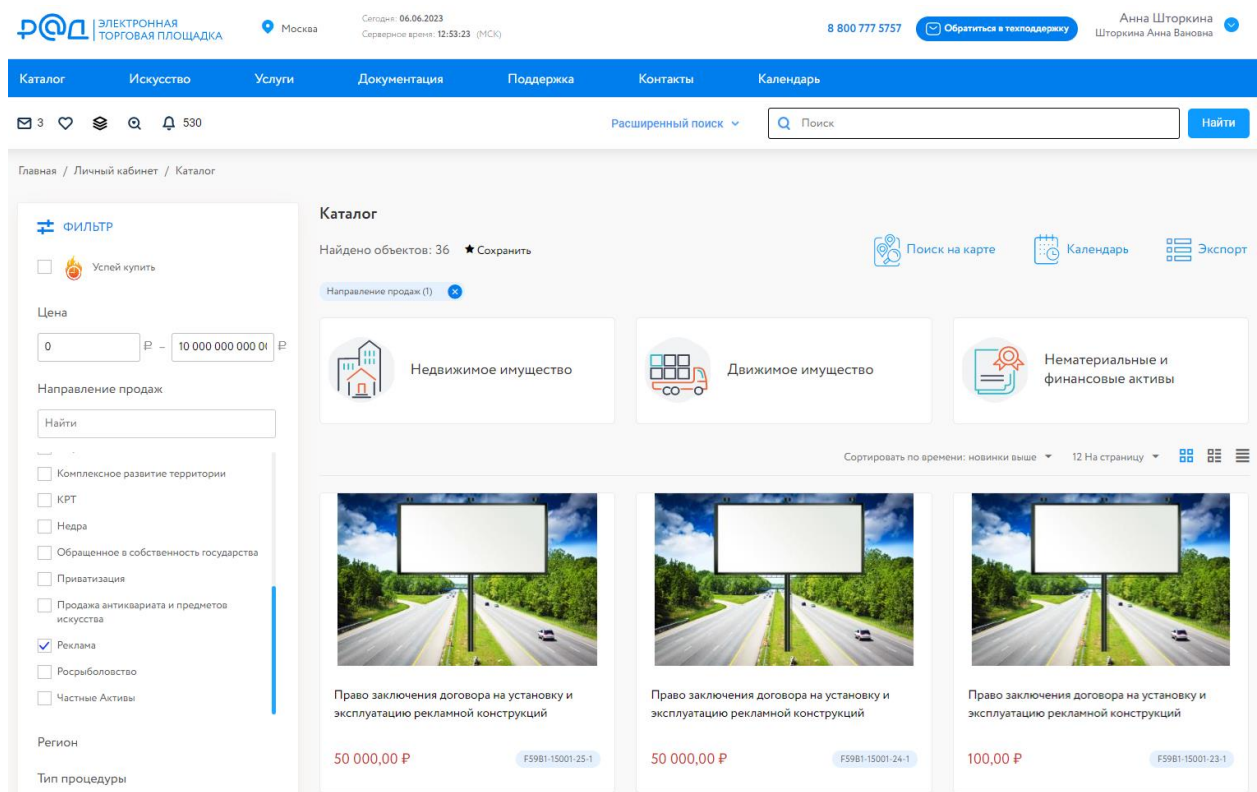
РАД ЭЛЕКТРОННАЯ ТОРГОВАЯ ПЛОЩАДКА

Москва

Сегодня: 06.06.2023
Серверное время: 12:53:23 (МСК)

8 800 777 5757

Обратиться в техподдержку

Анна Шторкина
Шторкина Анна Вановна

Каталог Искусство Услуги Документация Поддержка Контакты Календарь

3 530

Расширенный поиск

Поиск

Найти

Главная / Личный кабинет / Каталог

ФИЛЬТР

Успей купить

Цена

0 ₽ – 10 000 000 000 0( ₽

Направление продаж

Найти

Комплексное развитие территории
КРТ
Недра
Обращенное в собственность государства
Приватизация
Продажа антиквариата и предметов искусства
Реклама
Росрыболовство
Частные Активы

Регион

Тип процедуры

Каталог

Найдено объектов: 36 ★ Сохранить

Поиск на карте Календарь Экспорт

Направление продаж (1)

Недвижимое имущество

Движимое имущество

Нематериальные и финансовые активы

Сортировать по времени: новинки выше 12 На страницу

Право заключения договора на установку и эксплуатацию рекламной конструкций

50 000,00 ₽

F59B1-15001-25-1

Право заключения договора на установку и эксплуатацию рекламной конструкций

50 000,00 ₽

F59B1-15001-24-1

Право заключения договора на установку и эксплуатацию рекламной конструкций

100,00 ₽

F59B1-15001-23-1